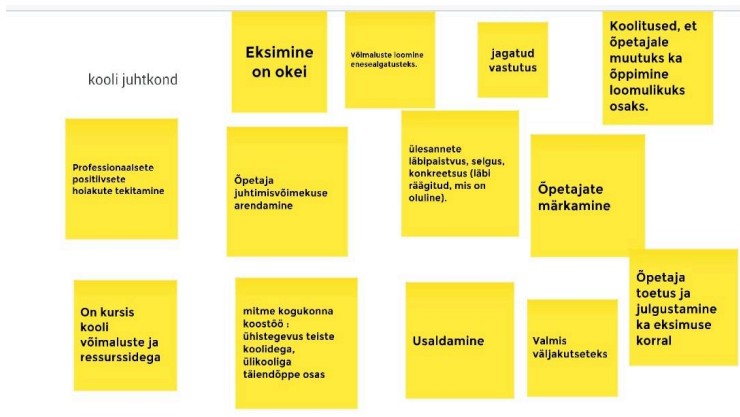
kooli juhtkond

Eksimine on okei

Võimaluste loomine enesealgatusteks.

jagatud vastutus

Koolitused, et õpetajale muutuks ka õppimine loomulikuks osaks.

Professionaalsete positiivsete hoiakute tekitamine

Õpetaja juhtimisvõimekuse arendamine

ülesannete läbipaistvus, selgus, konkreetsus (läbi räägitud, mis on oluline).

Õpetajate märkamine

Õpetaja toetus ja julgustamine ka eksimuse korral

On kursis kooli võimaluste ja ressurssidega

mitme kogukonna koostöö : ühistegevus teiste koolidega, ülikooliga täiendõppe osas

Usaldamine

Valmis väljakutseteks